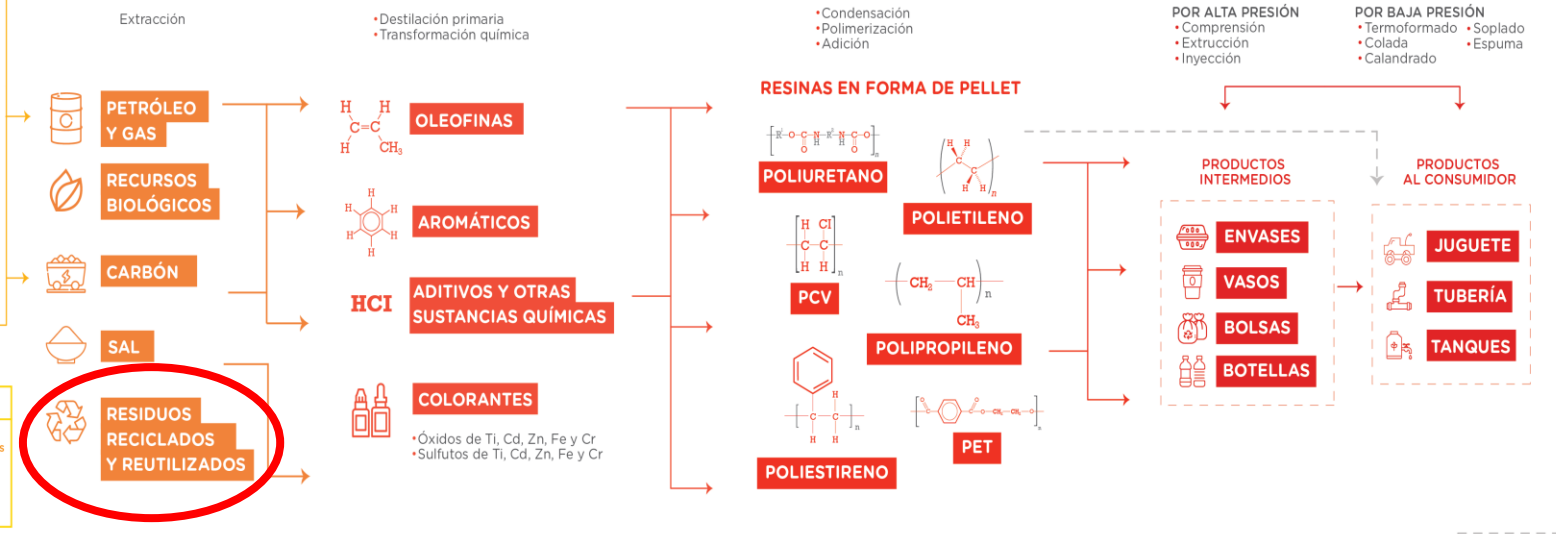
Extracción

•Destilación primaria
•Transformación química

•Condensación
•Polimerización
•Adición

POR ALTA PRESIÓN
•Comprensión
•Extrucción
•Inyección

POR BAJA PRESIÓN
•Termoformado
•Colada
•Calandrado
•Soplado
•Espuma

PETRÓLEO Y GAS

RECURSOS BIOLÓGICOS

CARBÓN

SAL

RESIDUOS RECICLADOS Y REUTILIZADOS

OLEOFINAS

AROMÁTICOS

HCI

ADITIVOS Y OTRAS SUSTANCIAS QUÍMICAS

COLORANTES

•Óxidos de Ti, Cd, Zn, Fe y Cr
•Sulfutos de Ti, Cd, Zn, Fe y Cr

RESINAS EN FORMA DE PELLET

POLIURETANO

POLIETILENO

PCV

POLIPROPILENO

POLIESTIRENO

PET

PRODUCTOS INTERMEDIOS

ENVASES

VASOS

BOLSAS

BOTELLAS

PRODUCTOS AL CONSUMIDOR

JUGUETE

TUBERÍA

TANQUES